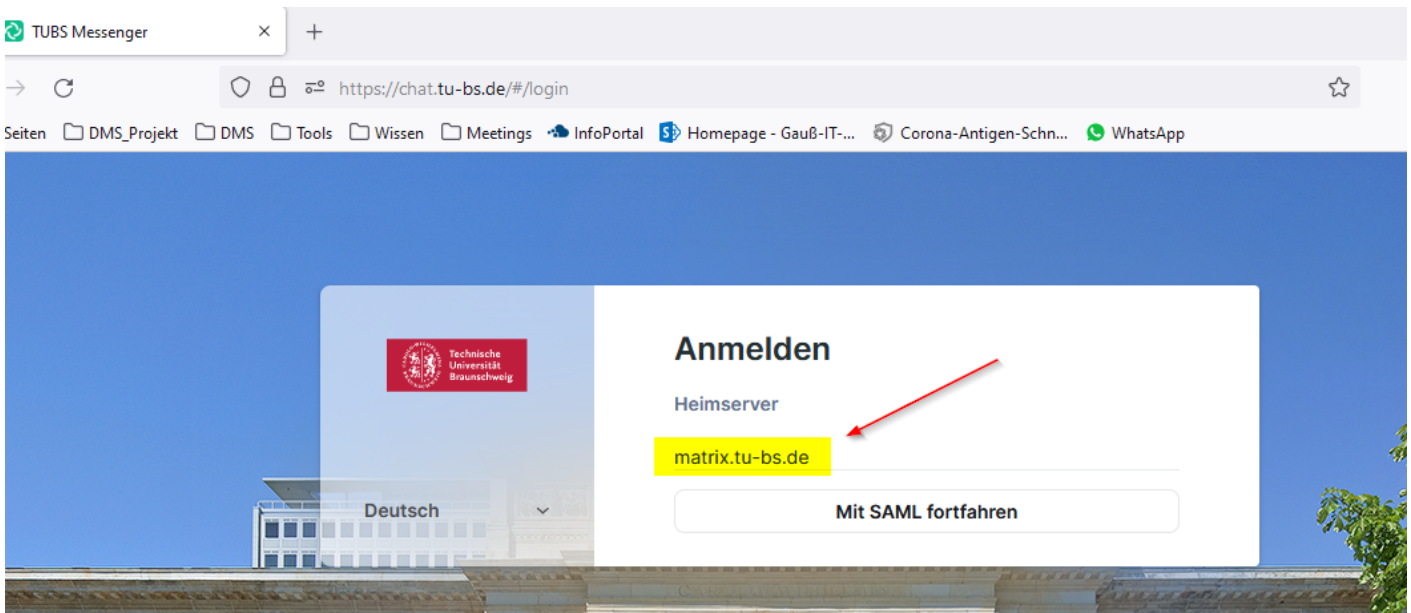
TUBS Messenger ×
+
https://chat.tu-bs.de/#/login
Seiten DMS_Projekt DMS Tools Wissen Meetings InfoPortal Homepage - Gauß-IT-... Corona-Antigen-Schn... WhatsApp

Technische Universität Braunschweig

Anmelden

Heimserver

matrix.tu-bs.de

Deutsch

Mit SAML fortfahren